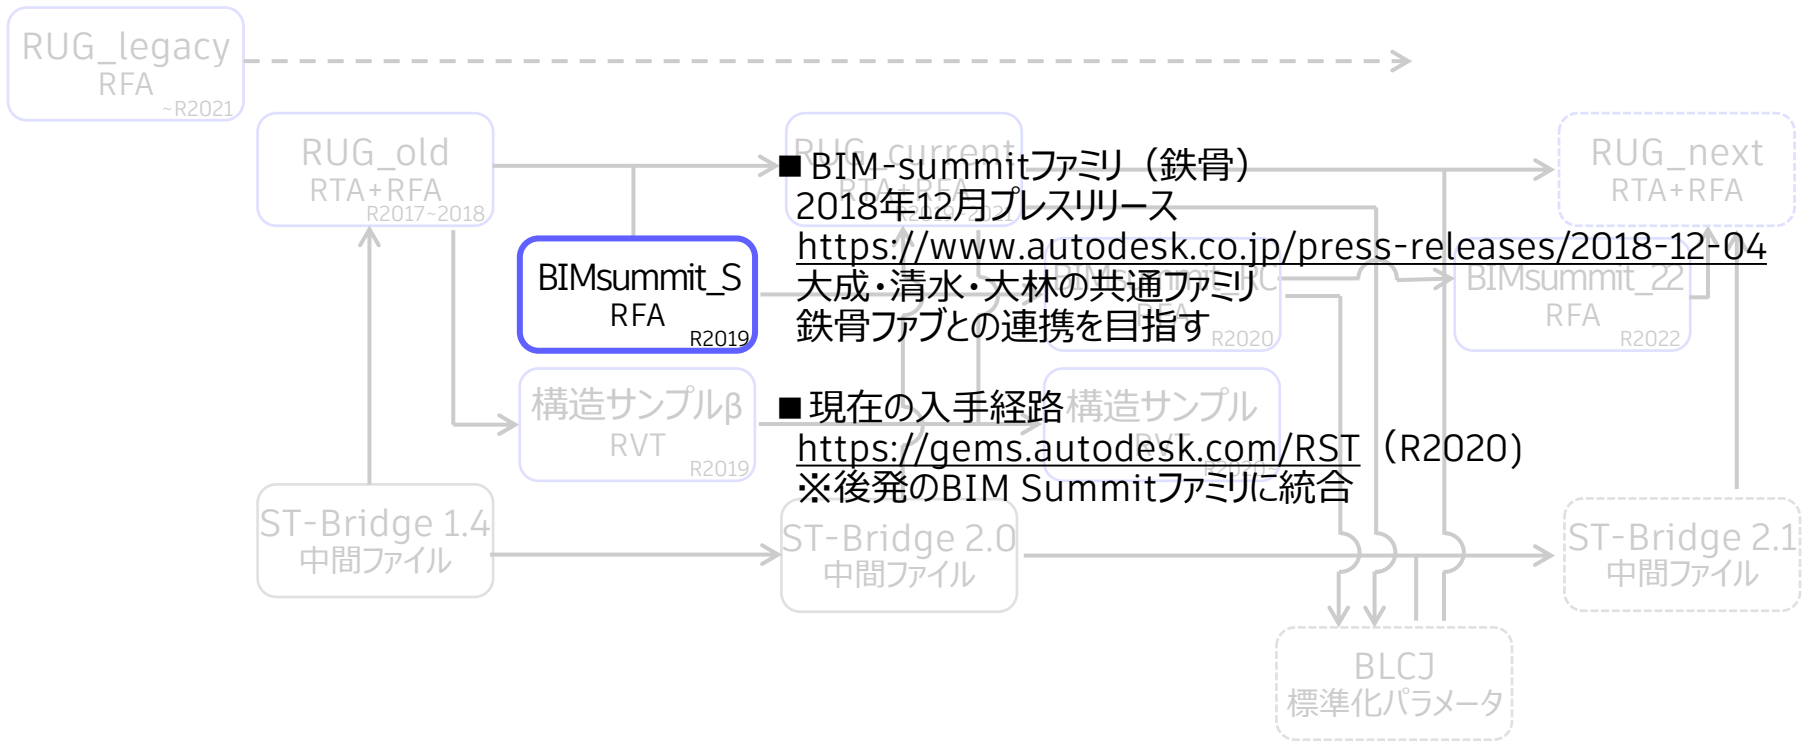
RUG_legacy
RFA
~R2021

RUG_old
RTA+RFA
R2017~2018

RUG_current
RTA+RFA

RUG_next
RTA+RFA

BIMsummit_S
RFA
R2019

■BIM-summitファミリ（鉄骨）
2018年12月プレスリリース
https://www.autodesk.co.jp/press-releases/2018-12-04
大成・清水・大林の共通ファミリ
鉄骨ファブとの連携を目指す

R2020

BIMsummit_22
RFA
R2022

構造サンプルβ
RVT
R2019

■現在の入手経路
https://gems.autodesk.com/RST（R2020）
※後発のBIM Summitファミリに統合

構造サンプル

ST-Bridge 1.4
中間ファイル

ST-Bridge 2.0
中間ファイル

ST-Bridge 2.1
中間ファイル

BLCJ
標準化パラメータ